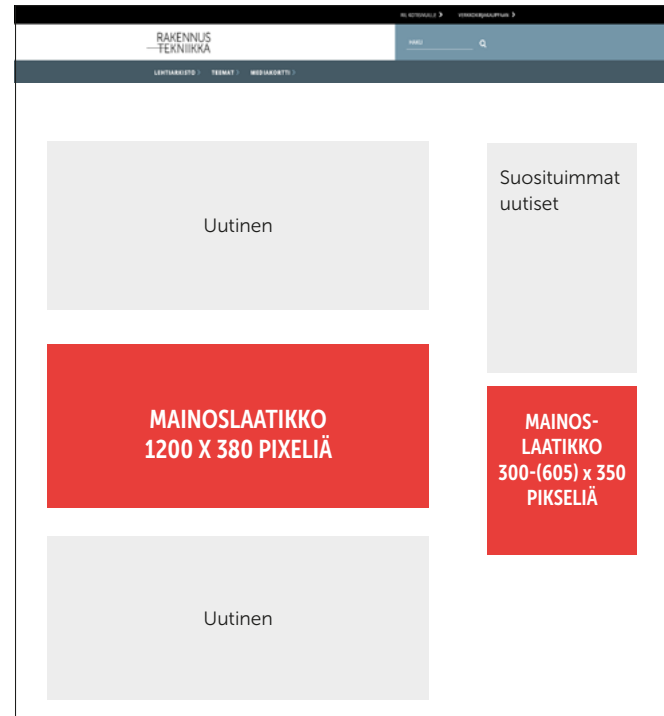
RIL KOTISIVULLE > VERKKOKAUPPAAN >

RAKENNUS TEKNIIKKA

HAKU

LEHTIARKISTO > TEEMAT > MEDIAKORTTI >

Uutinen

Suosituimmat uutiset

MAINOSLAATIKKO 1200 X 380 PIXELIÄ

MAINOS-LAATIKKO 300-(605) x 350 PIKSELIÄ

Uutinen